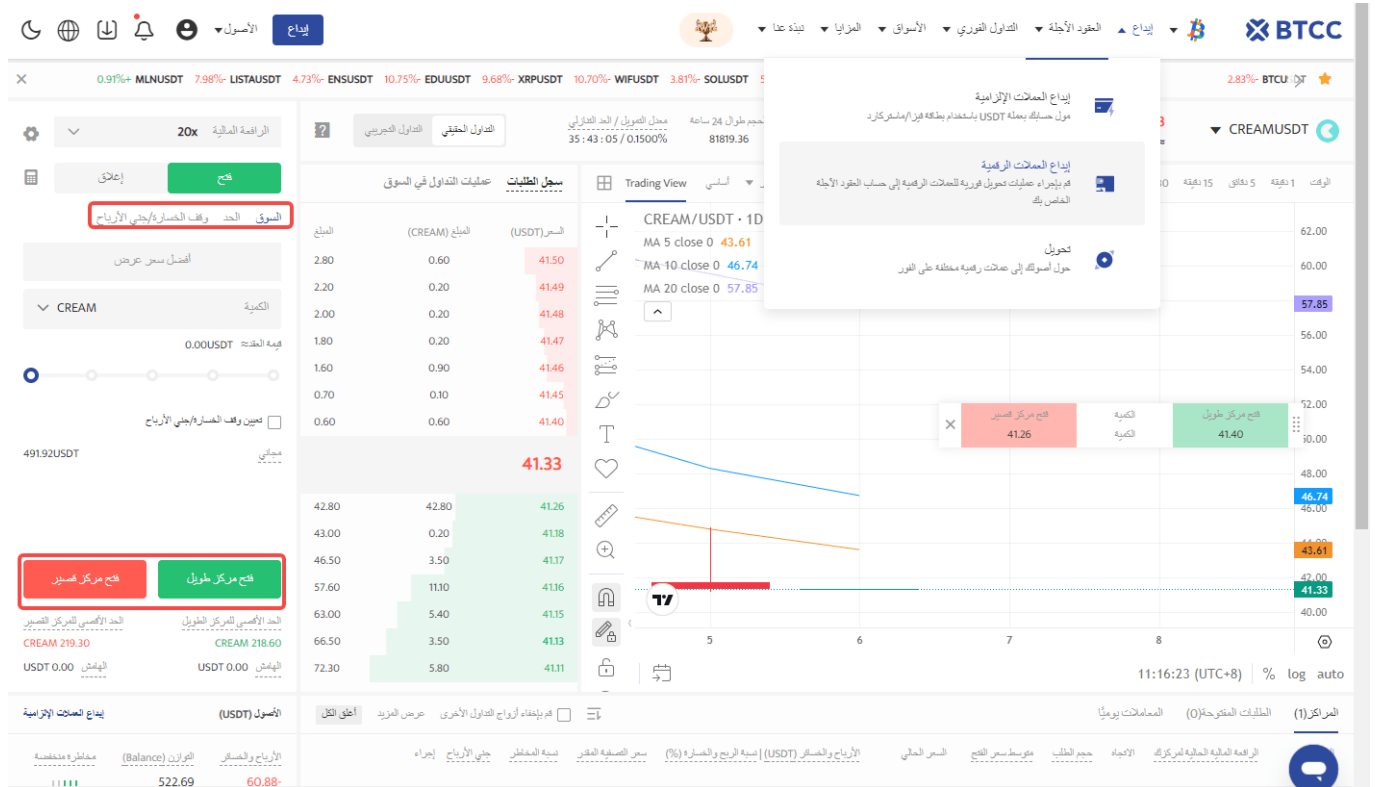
BTCC إيداع العقود الآجلة التداول الفوري الأسواق المزايا ابدأ هنا إيداع الأصول

0.91%+ MLNUSDT 7.98%- LISTAUSDT 4.73%- ENSUSDT 10.75%- EDUUSDT 9.68%- XRPUSDT 10.70%- WIFUSDT 3.81%- SOLUSDT 2.83%- BTCUSDT

إيداع العملات الإلزامية
موِّل حسابك بعملة USDT باستخدام بطاقة فيزا/ماستركارد

إيداع العملات الرقمية
قم بإجراء عمليات تحويل فورية للعملات الرقمية إلى حساب العقود الآجلة الخاص بك

تحويل
حوّل أصولك إلى عملات رقمية مختلفة على الفور

CREAMUSDT

الرافعة المالية 20x
فتح إغلاق
السوق الحد وقف الخسارة/جني الأرباح
أفضل سعر عرض
الكمية CREAM
قيمة العقد 0.00USDT
تعيين وقف الخسارة/جني الأرباح
مجاني 491.92USDT
فتح مركز طويل فتح مركز قصير
الحد الأقصى للمركز الطويل CREAM 218.60
الحد الأقصى للمركز القصير CREAM 219.30
الهامش USDT 0.00
الهامش USDT 0.00

التداول الحقيقي التداول التجريبي
معدل التمويل / العد التنازلي 35 : 43 : 05 / 0.1500%
حجم طوال 24 ساعة 81819.36

سجل الطلبات عمليات التداول في السوق

| السعر(USDT) | المبلغ (CREAM) | المبلغ |
|---|---|---|
| 41.50 | 0.60 | 2.80 |
| 41.49 | 0.20 | 2.20 |
| 41.48 | 0.20 | 2.00 |
| 41.47 | 0.20 | 1.80 |
| 41.46 | 0.90 | 1.60 |
| 41.45 | 0.10 | 0.70 |
| 41.40 | 0.60 | 0.60 |
| 41.33 | | |
| 41.26 | 42.80 | 42.80 |
| 41.18 | 0.20 | 43.00 |
| 41.17 | 3.50 | 46.50 |
| 41.16 | 11.10 | 57.60 |
| 41.15 | 5.40 | 63.00 |
| 41.13 | 3.50 | 66.50 |
| 41.11 | 5.80 | 72.30 |

Trading View أساسي
الوقت 1 دقيقة 5 دقائق 15 دقيقة 30
CREAM/USDT · 1D
MA 5 close 0 43.61
MA 10 close 0 46.74
MA 20 close 0 57.85
فتح مركز قصير 41.26 الكمية الكمية فتح مركز طويل 41.40
62.00 60.00 57.85 56.00 54.00 52.00 50.00 48.00 46.74 46.00 43.61 42.00 41.33
5 6 7 8
11:16:23 (UTC+8) % log auto

إيداع العملات الإلزامية الأصول (USDT)
الأرباح والخسائر التوازن (Balance) مخاطرة منخفضة
60.88- 522.69

أغلق الكل عرض المزيد قم بإخفاء أزواج التداول الأخرى
المراكز(1) الطلبات المفتوحة(0) المعاملات يوميًا
الرافعة المالية للمركز الاتجاه حجم الطلب متوسط سعر الفتح السعر الحالي الأرباح والخسائر (USDT) نسبة الربح والخسارة (%) سعر التصفية المقدر نسبة المخاطر جني الأرباح إجراء